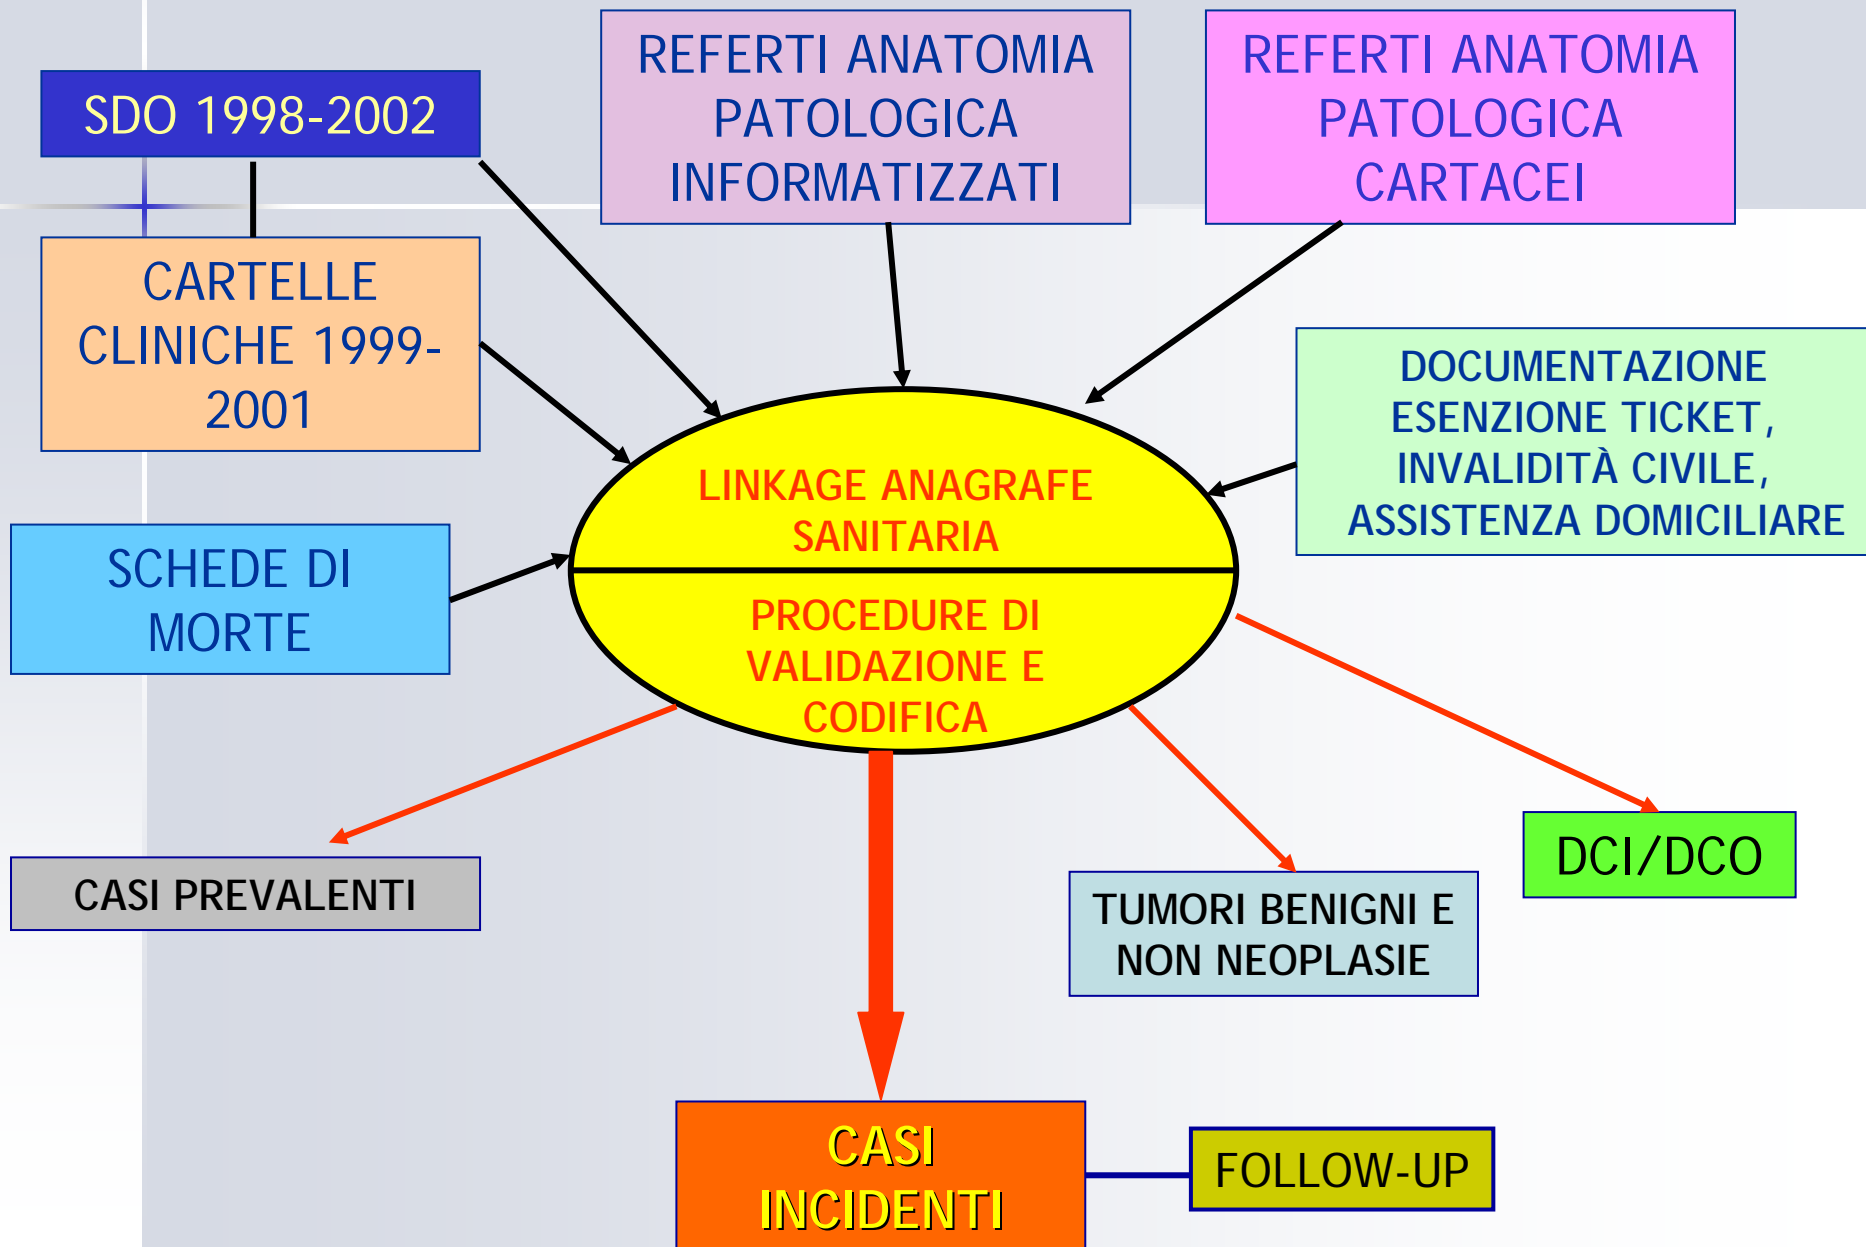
SDO 1998-2002

REFERTI ANATOMIA PATOLOGICA INFORMATIZZATI

REFERTI ANATOMIA PATOLOGICA CARTACEI

CARTELLE CLINICHE 1999-2001

DOCUMENTAZIONE ESENZIONE TICKET, INVALIDITÀ CIVILE, ASSISTENZA DOMICILIARE

LINKAGE ANAGRAFE SANITARIA

PROCEDURE DI VALIDAZIONE E CODIFICA

SCHEDE DI MORTE

CASI PREVALENTI

TUMORI BENIGNI E NON NEOPLASIE

DCI/DCO

CASI INCIDENTI

FOLLOW-UP